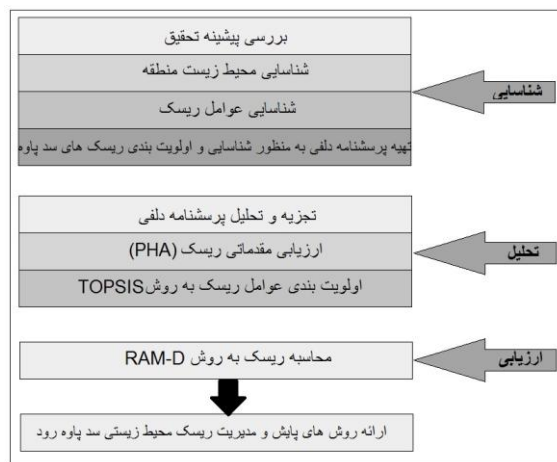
بررسی پیشینه تحقیق

شناسایی محیط زیست منطقه

شناسایی عوامل ریسک

تهیه پرسشنامه دلفی به منظور شناسایی و اولویت بندی ریسک های سد پاوه

شناسایی

تجزیه و تحلیل پرسشنامه دلفی

ارزیابی مقدماتی ریسک (PHA)

اولویت بندی عوامل ریسک به روش TOPSIS

تحلیل

محاسبه ریسک به روش RAM-D

ارزیابی

ارائه روش های پایش و مدیریت ریسک محیط زیستی سد پاوه رود